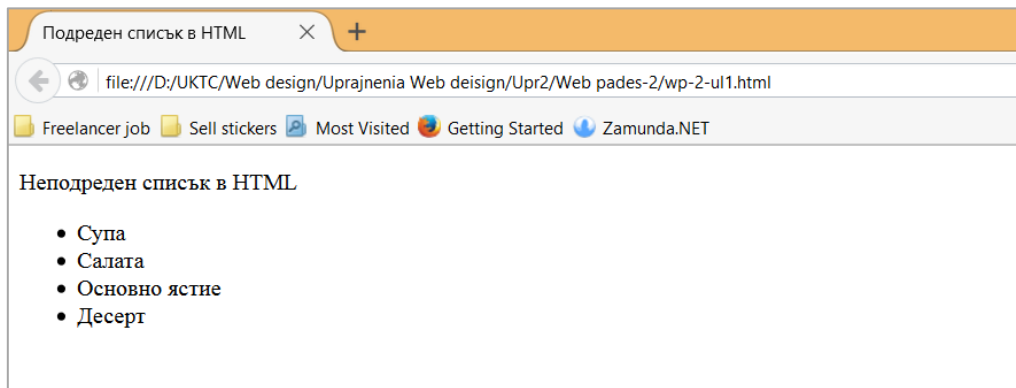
Подреден списък в HTML ×
+

file:///D:/UKTC/Web design/Uprajnenia Web deisign/Upr2/Web pades-2/wp-2-ul1.html

Freelancer job Sell stickers Most Visited Getting Started Zamunda.NET

Неподреден списък в HTML

- Супа
- Салата
- Основно ястие
- Десерт